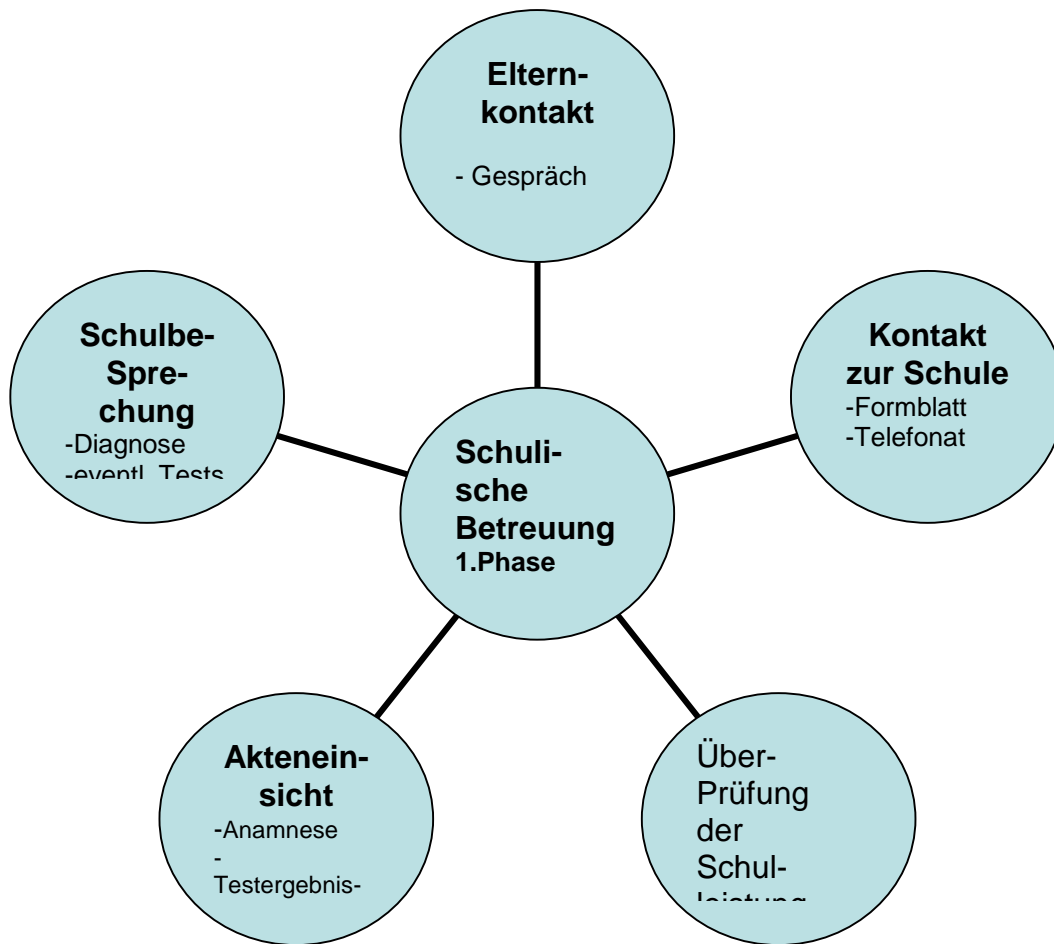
Eltern-
kontakt

- Gespräch

Schulbe-
Spre-
chung
-Diagnose
-eventl. Tests

Kontakt
zur Schule
-Formblatt
-Telefonat

Schuli-
sche
Betreuung
1.Phase

Akteneinsicht
-Anamnese
-
Testergebnis-

Über-
Prüfung
der
Schul-
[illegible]